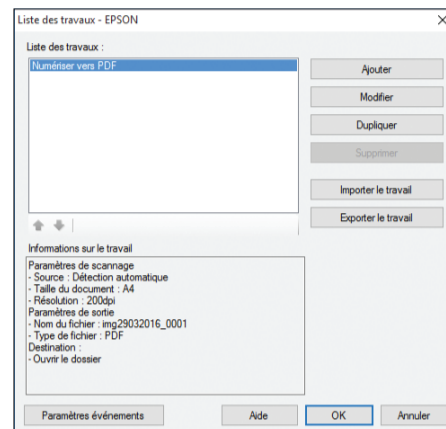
Liste des travaux - EPSON

Liste des travaux :

Numériser vers PDF

Ajouter
Modifier
Dupliquer
Supprimer
Importer le travail
Exporter le travail

Informations sur le travail

Paramètres de scannage
- Source : Détection automatique
- Taille du document : A4
- Résolution : 200dpi
Paramètres de sortie
- Nom du fichier : img29032016_0001
- Type de fichier : PDF
Destination :
- Ouvrir le dossier

Paramètres événements
Aide
OK
Annuler